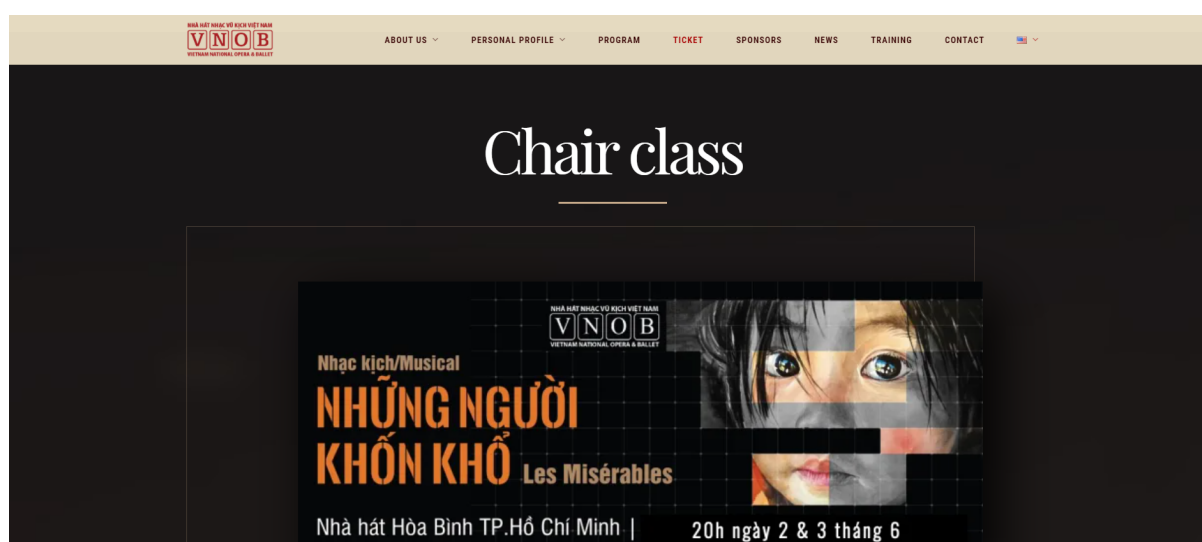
NHÀ HÁT NHẠC VŨ KỊCH VIỆT NAM
VNOB
VIETNAM NATIONAL OPERA & BALLET

ABOUT US PERSONAL PROFILE PROGRAM TICKET SPONSORS NEWS TRAINING CONTACT

Chair class

NHÀ HÁT NHẠC VŨ KỊCH VIỆT NAM
VNOB
VIETNAM NATIONAL OPERA & BALLET

Nhạc kịch/Musical
NHỮNG NGƯỜI KHỐN KHỔ Les Misérables

Nhà hát Hòa Bình TP.Hồ Chí Minh | 20h ngày 2 & 3 tháng 6